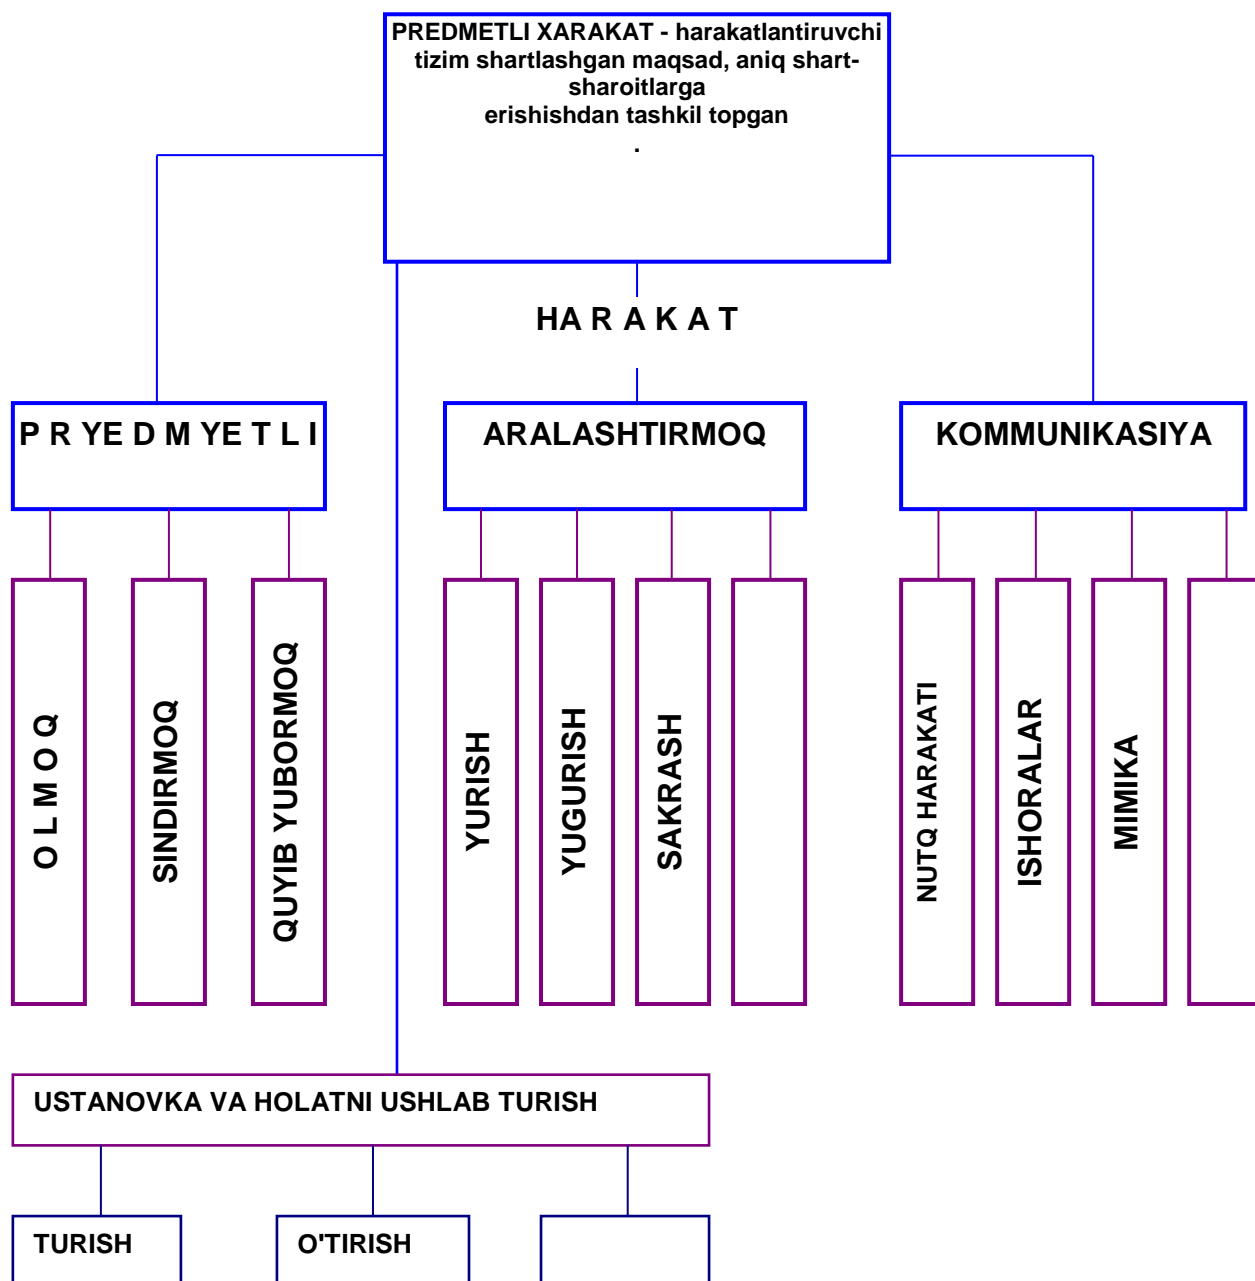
PREDMETLI XARAKAT - harakatlantiruvchi tizim shartlashgan maqsad, aniq shart-sharoitlarga erishishdan tashkil topgan
.

HA R A K A T

P R YE D M YE T L I

ARALASHTIRMOQ

KOMMUNIKASIYA

O L M O Q

SINDIRMOQ

QUYIB YUBORMOQ

YURISH

YUGURISH

SAKRASH

NUTQ HARAKATI

ISHORALAR

MIMIKA

USTANOVKA VA HOLATNI USHLAB TURISH

TURISH

O'TIRISH